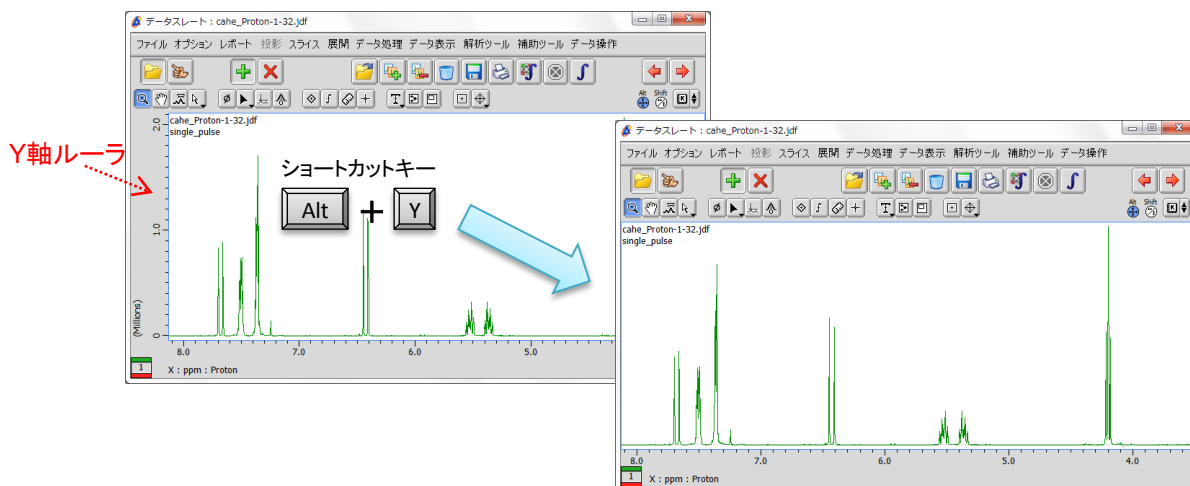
データスレート：cahe_Proton-1-32.jdf

ファイル オプション レポート 投影 スライス 展開 データ処理 データ表示 解析ツール 補助ツール データ操作

Alt Shift

cahe_Proton-1-32.jdf
single_pulse

Y軸ルーラ

2.0
1.0
0
(Millions)

ショートカットキー

Alt + Y

8.0 7.0 6.0 5.0

1

X : ppm : Proton

データスレート：cahe_Proton-1-32.jdf

ファイル オプション レポート 投影 スライス 展開 データ処理 データ表示 解析ツール 補助ツール データ操作

Alt Shift

cahe_Proton-1-32.jdf
single_pulse

8.0 7.0 6.0 5.0 4.0

1

X : ppm : Proton